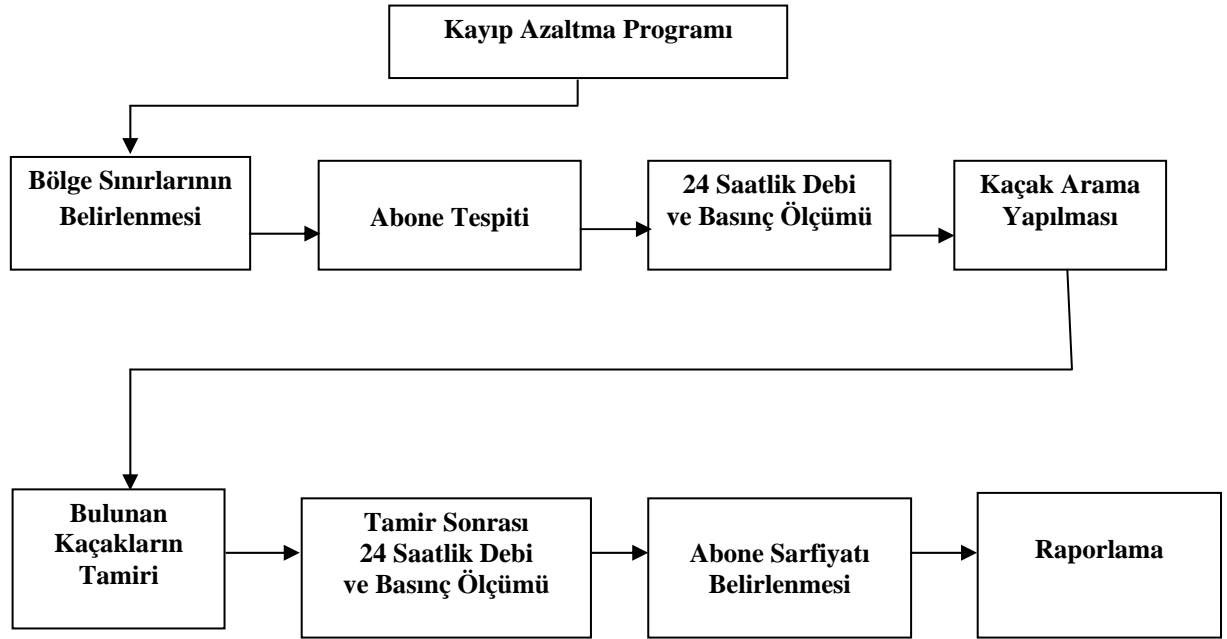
Kayıp Azaltma Programı

Bölge Sınırlarının Belirlenmesi

Abone Tespiti

24 Saatlik Debi ve Basınç Ölçümü

Kaçak Arama Yapılması

Bulunan Kaçakların Tamiri

Tamir Sonrası 24 Saatlik Debi ve Basınç Ölçümü

Abone Sarfiyatı Belirlenmesi

Raporlama